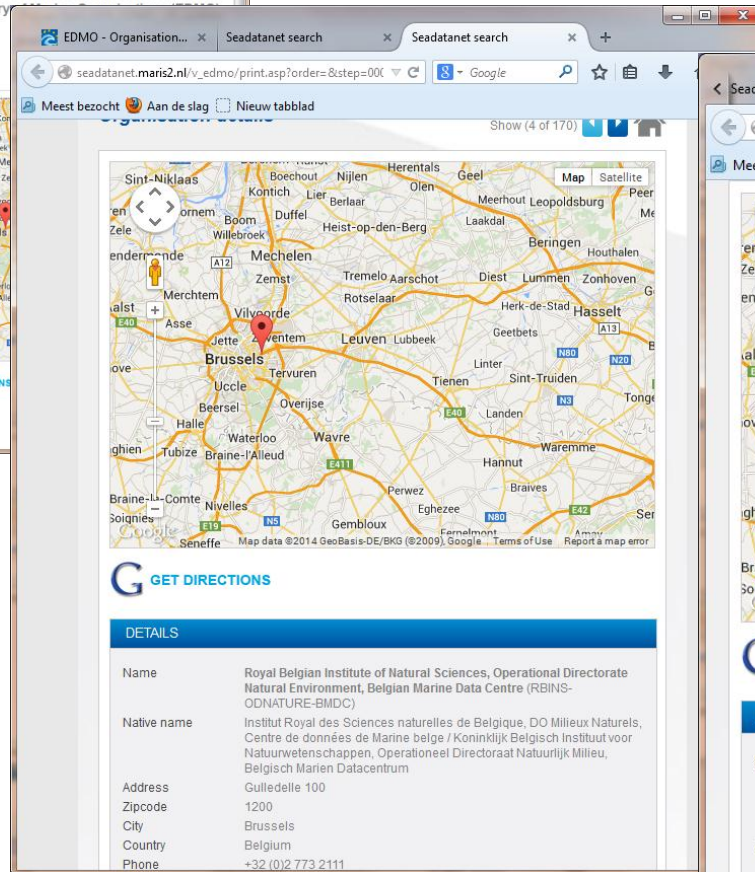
EDMO - Organisation... ×
Seadatanet search ×
Seadatanet search ×
+

seadatanet.maris2.nl/v_edmo/print.asp?order=&step=000
Google

Meest bezocht
Aan de slag
Nieuw tabblad

Organisation details
Show (4 of 170)

Map
Satellite

Sint-Niklaas
Boechout
Herentals
Nijlen
Geel
Kontich
Lier
Olen
Berlaar
Meerhout
Leopoldsburg
Bornem
Boom
Duffel
Laakdal
Heist-op-den-Berg
Willebroek
Dendermonde
A12
Mechelen
Beringen
Houthalen
Zemst
Tremelo
Aarschot
Diest
Lummen
Zonhoven
Merchtem
Rotselaar
Herk-de-Stad
Hasselt
E40
Asse
Vilvoorde
A13
Zaventem
Geetbets
Jette
Leuven
Lubbeek
Brussels
N80
N20
Tervuren
Linter
Uccle
Tienen
Sint-Truiden
Beersel
Overijse
N3
Tongeren
Halle
E40
Landen
Waterloo
Wavre
Tubize
Braine-l'Alleud
Waremme
E411
Hannut
Braine-le-Comte
Nivelles
Perwez
Braives
Soignies
Eghezee
E19
N80
E42
Gembloux
Seneffe
Map data ©2014 GeoBasis-DE/BKG (©2009), Google
Terms of Use
Report a map error

GET DIRECTIONS

DETAILS

| | |
|---|---|
| Name | Royal Belgian Institute of Natural Sciences, Operational Directorate Natural Environment, Belgian Marine Data Centre (RBINS-ODNATURE-BMDC) |
| Native name | Institut Royal des Sciences naturelles de Belgique, DO Milieux Naturels, Centre de données de Marine belge / Koninklijk Belgisch Instituut voor Natuurwetenschappen, Operationeel Directoraat Natuurlijk Milieu, Belgisch Marien Datacentrum |
| Address | Gulledelle 100 |
| Zipcode | 1200 |
| City | Brussels |
| Country | Belgium |
| Phone | +32 (0)2 773 2111 |